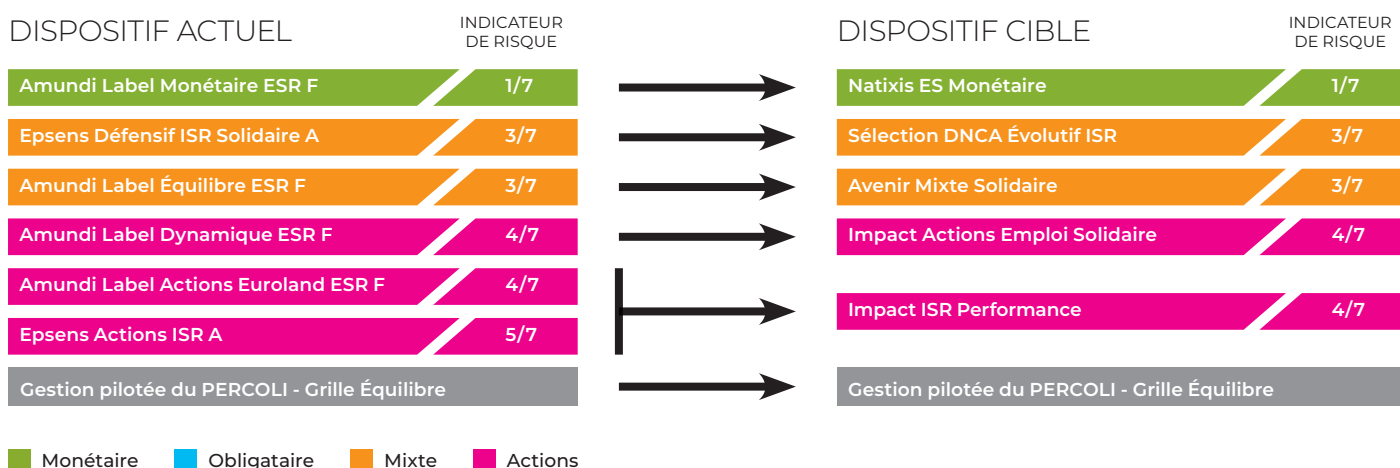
DISPOSITIF ACTUEL

INDICATEUR DE RISQUE

Amundi Label Monétaire ESR F 1/7

Epsens Défensif ISR Solidaire A 3/7

Amundi Label Équilibre ESR F 3/7

Amundi Label Dynamique ESR F 4/7

Amundi Label Actions Euroland ESR F 4/7

Epsens Actions ISR A 5/7

Gestion pilotée du PERCOLI - Grille Équilibre

DISPOSITIF CIBLE

INDICATEUR DE RISQUE

Natixis ES Monétaire 1/7

Sélection DNCA Évolutif ISR 3/7

Avenir Mixte Solidaire 3/7

Impact Actions Emploi Solidaire 4/7

Impact ISR Performance 4/7

Gestion pilotée du PERCOLI - Grille Équilibre

Monétaire Obligataire Mixte Actions